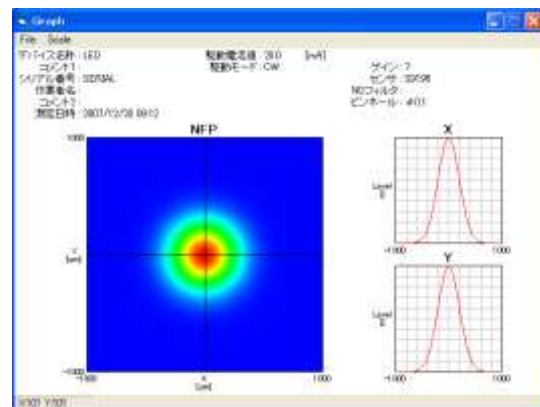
Graph

File Scale

デバイス名称 : LED
コメント1 :
シリアル番号 : SIGNAL
作業者名 :
コメント2 :
測定日時 : 2007/12/28 09:10

駆動電流値 : 20.0 [mA]
駆動モード : CW

ゲイン : 7
センサ : S9196
NDフィルタ :
ピンホール : #03

NFP

1000

Y
[um]

-1000

-1000

X
[um]

1000

X

Level
[]

-1000

1000

Y

Level
[]

-1000

1000

X:101 Y:101